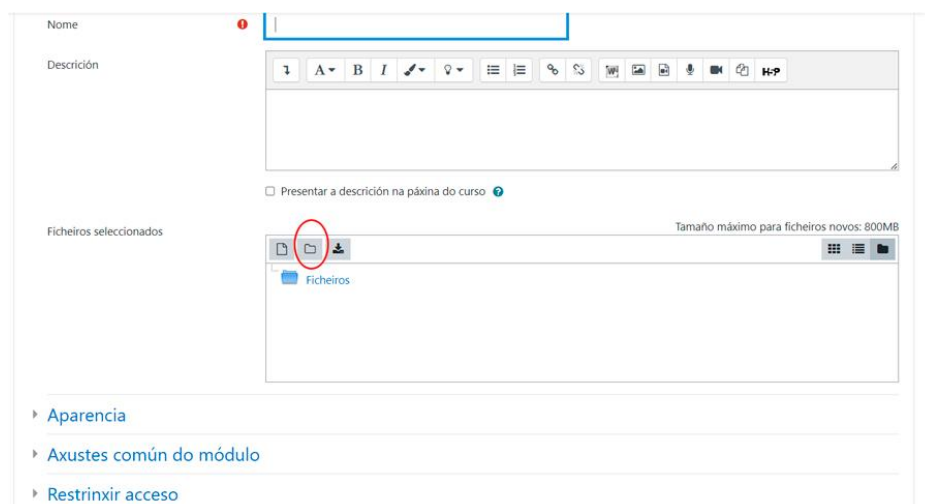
Nome

Descrición

B I H-P

Presentar a descrición na páxina do curso

Ficheiros seleccionados

Tamaño máximo para ficheiros novos: 800MB

Ficheiros

Aparencia

Axustes común do módulo

Restrinxir acceso